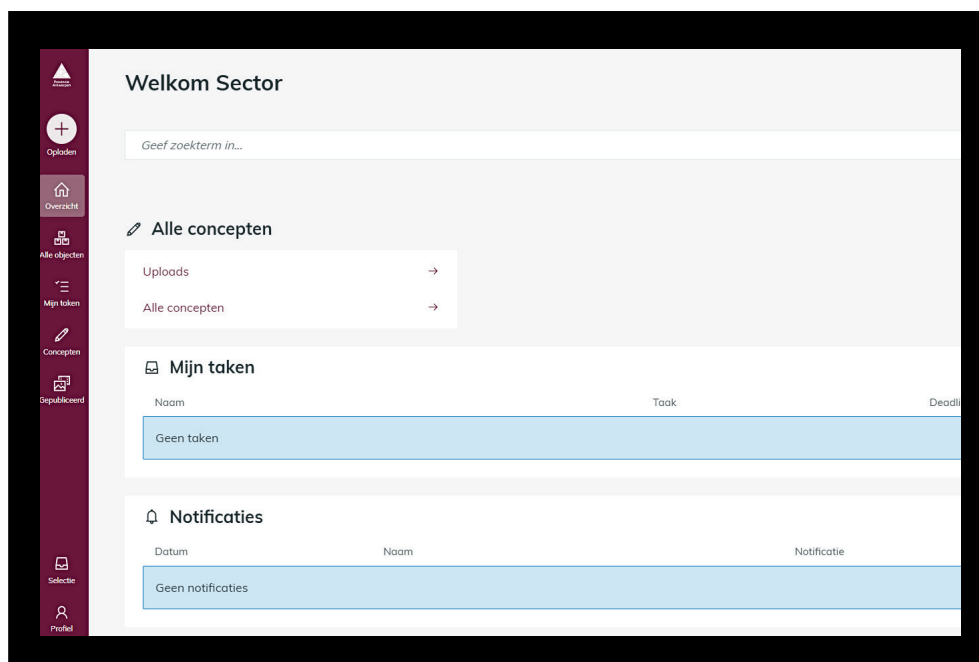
Provincie Antwerpen

Opladen

Overzicht

Alle objecten

Mijn taken

Concepten

Gepubliceerd

Selectie

Profiel

Welkom Sector

Geef zoekterm in...

Alle concepten

Uploads →

Alle concepten →

Mijn taken

| Naam | Taak | Deadli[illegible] |
|---|---|---|
| Geen taken | | |

Notificaties

| Datum | Naam | Notificatie |
|---|---|---|
| Geen notificaties | | |